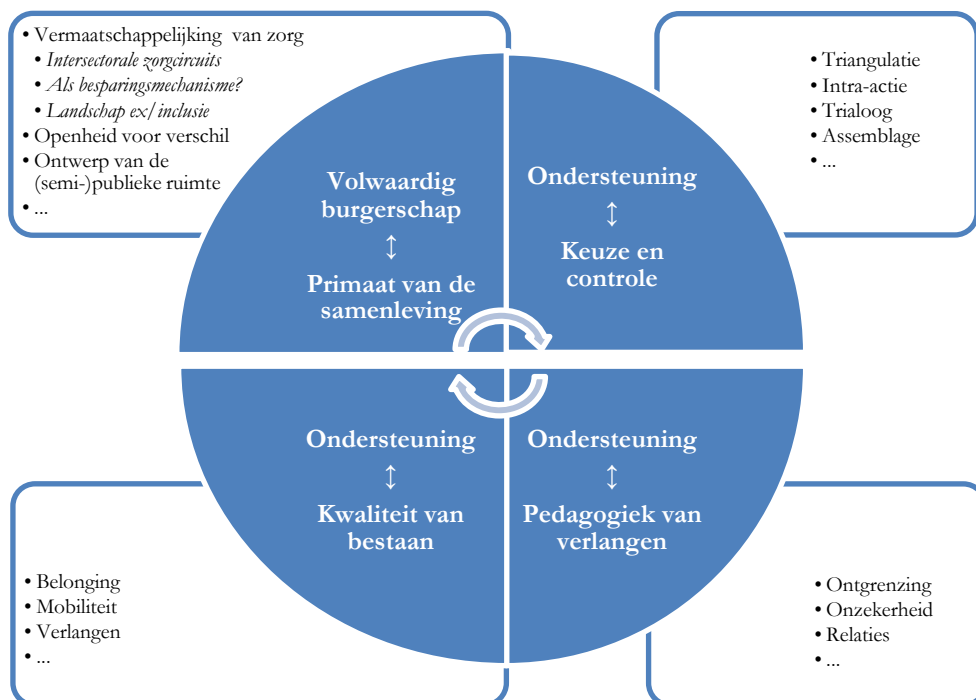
• Vermaatschappelijking van zorg
• *Intersectorale zorgcircuits*
• *Als besparingsmechanisme?*
• *Landschap ex/inclusie*
• Openheid voor verschil
• Ontwerp van de (semi-)publieke ruimte
• ...

• Triangulatie
• Intra-actie
• Trialoog
• Assemblage
• ...

Volwaardig burgerschap
↕
Primaat van de samenleving

Ondersteuning
↕
Keuze en controle

Ondersteuning
↕
Kwaliteit van bestaan

Ondersteuning
↕
Pedagogiek van verlangen

• Belonging
• Mobiliteit
• Verlangen
• ...

• Ontgrenzing
• Onzekerheid
• Relaties
• ...